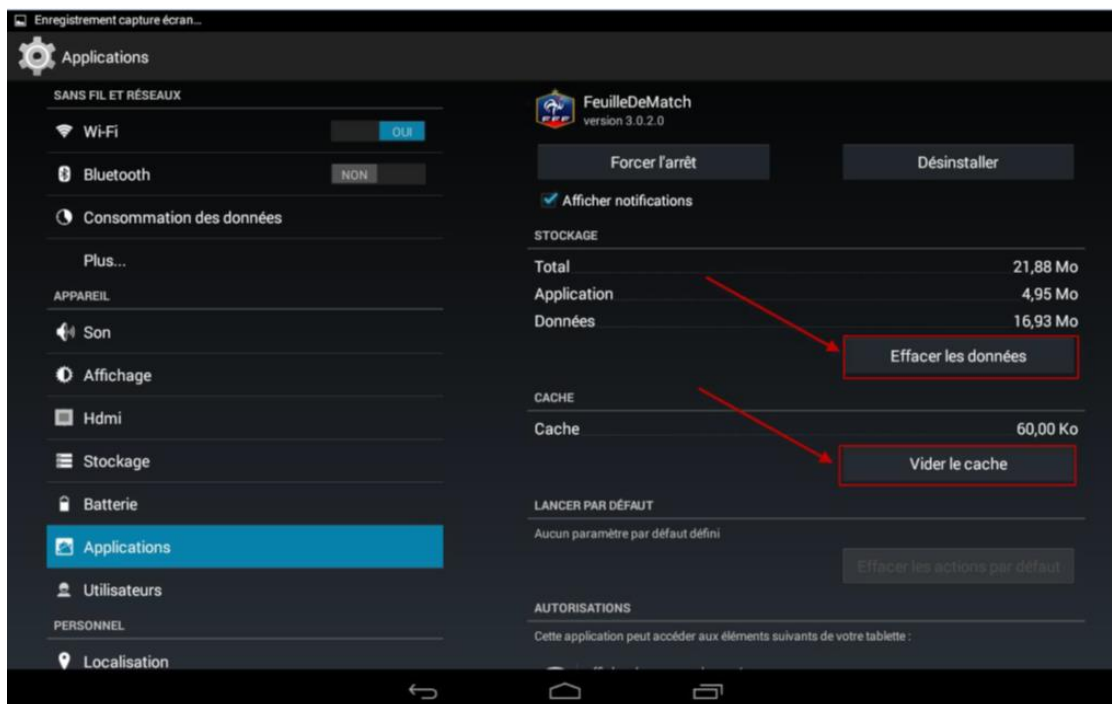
Enregistrement capture écran...

Applications

SANS FIL ET RÉSEAUX

Wi-Fi OUI

Bluetooth NON

Consommation des données

Plus...

APPAREIL

Son

Affichage

Hdmi

Stockage

Batterie

Applications

Utilisateurs

PERSONNEL

Localisation

FeuilleDeMatch
version 3.0.2.0

Forcer l'arrêt

Désinstaller

Afficher notifications

STOCKAGE

Total 21,88 Mo

Application 4,95 Mo

Données 16,93 Mo

Effacer les données

CACHE

Cache 60,00 Ko

Vider le cache

LANCER PAR DÉFAUT

Aucun paramètre par défaut défini

Effacer les actions par défaut

AUTORISATIONS

Cette application peut accéder aux éléments suivants de votre tablette :

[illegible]